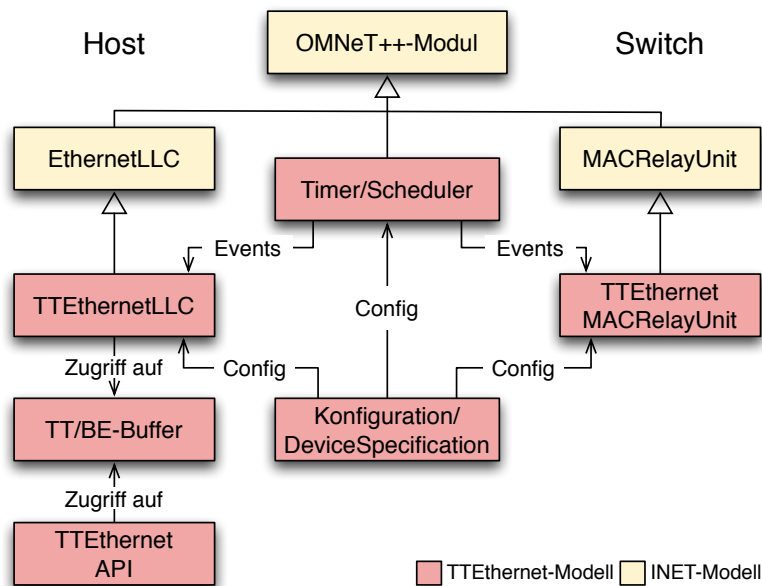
Host

OMNeT++-Modul

Switch

EthernetLLC

Timer/Scheduler

MACRelayUnit

Events

Events

TTEthernetLLC

Config

TTEthernet MACRelayUnit

Zugriff auf

Config

Config

TT/BE-Buffer

Konfiguration/ DeviceSpecification

Zugriff auf

TTEthernet API

TTEthernet-Modell

INET-Modell